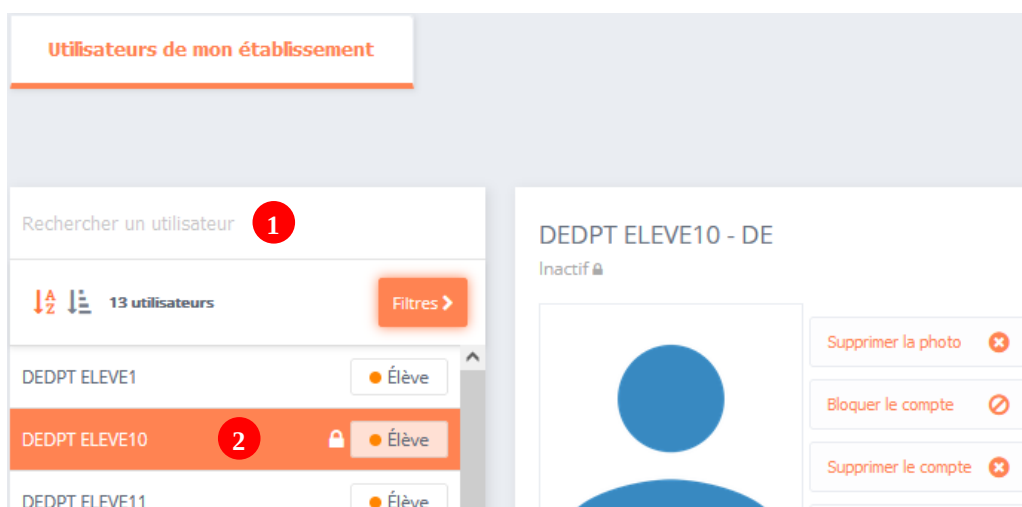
Utilisateurs de mon établissement

Rechercher un utilisateur 1

A Z 13 utilisateurs

Filtres

DEDPT ELEVE1 Élève

DEDPT ELEVE10 2 Élève

DEDPT ELEVE11 Élève

DEDPT ELEVE10 - DE

Inactif

Supprimer la photo

Bloquer le compte

Supprimer le compte